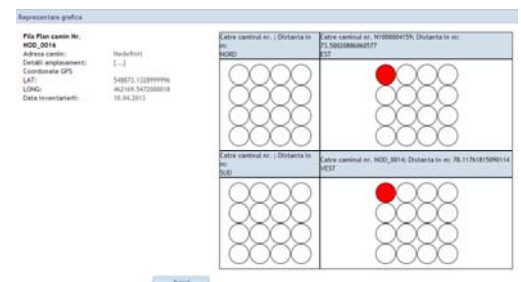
Reprezentare grafica

Fila Plan camin Nr. NOD_0016

Adresa camin: Nedefinit
Detalii amplasament: [...]
Coordonate GPS
LAT: 548673.1328999996
LONG: 462169.5472000018
Data inventarierii: 10.04.2013

| Catre caminul nr. ; Distanta in m: NORD | Catre caminul nr. N1000004159; Distanta in m: 73.58020886060577 EST |
|---|---|
| Catre caminul nr. ; Distanta in m: SUD | Catre caminul nr. NOD_0014; Distanta in m: 78.11761815090114 VEST |

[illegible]